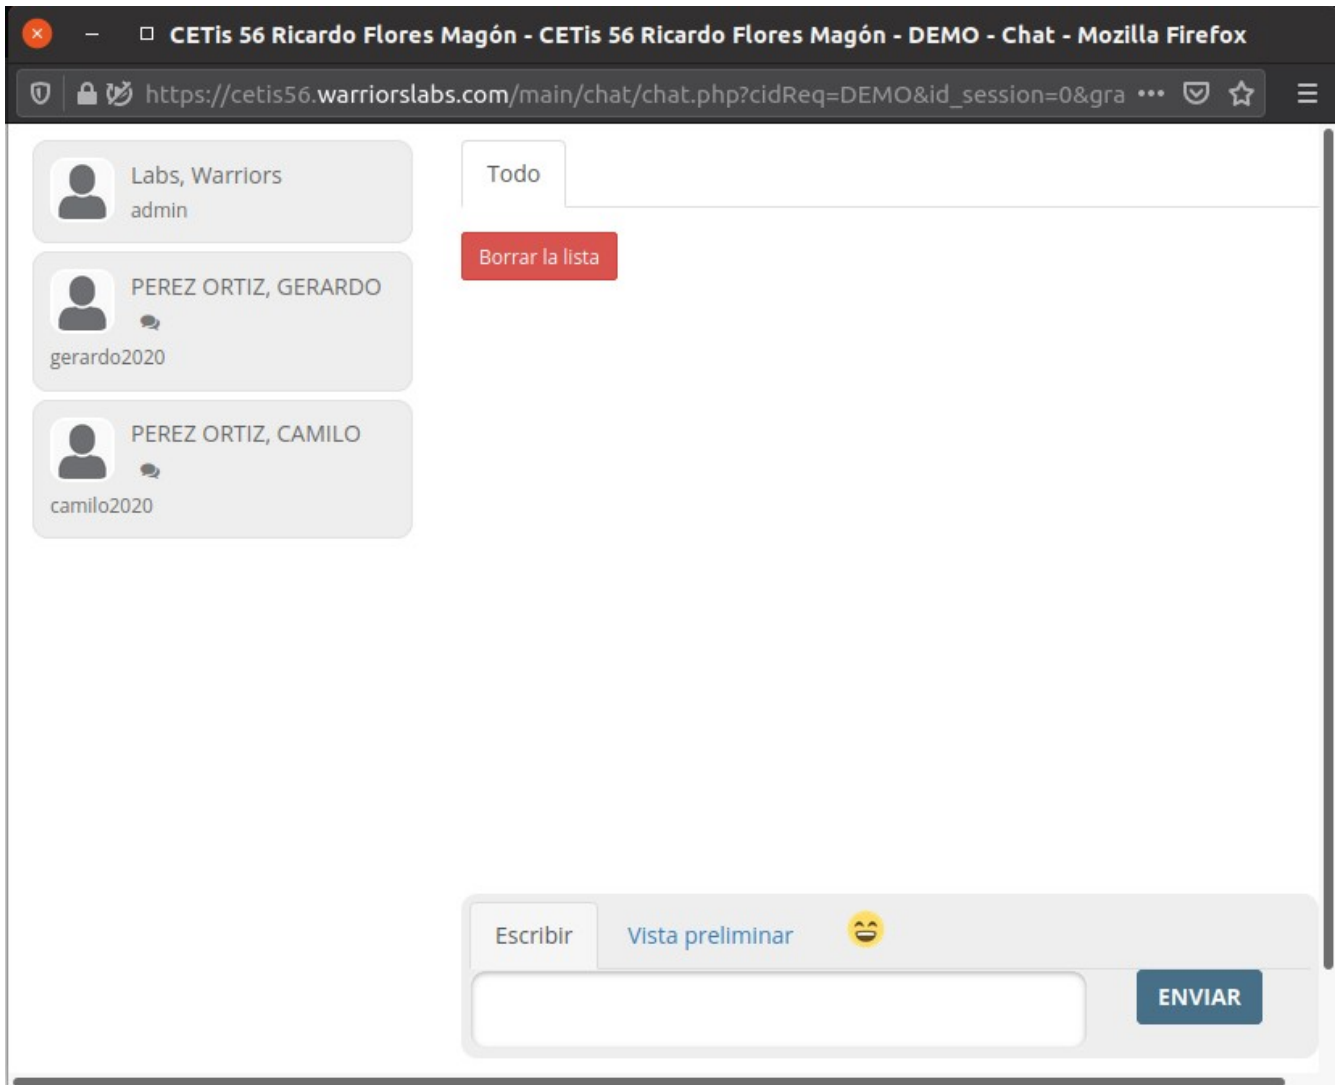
CETis 56 Ricardo Flores Magón - CETis 56 Ricardo Flores Magón - DEMO - Chat - Mozilla Firefox

https://cetis56.warriorslabs.com/main/chat/chat.php?cidReq=DEMO&id_session=0&gra •••

Labs, Warriors
admin

PEREZ ORTIZ, GERARDO
gerardo2020

PEREZ ORTIZ, CAMILO
camilo2020

Todo

Borrar la lista

Escribir

Vista preliminar

ENVIAR